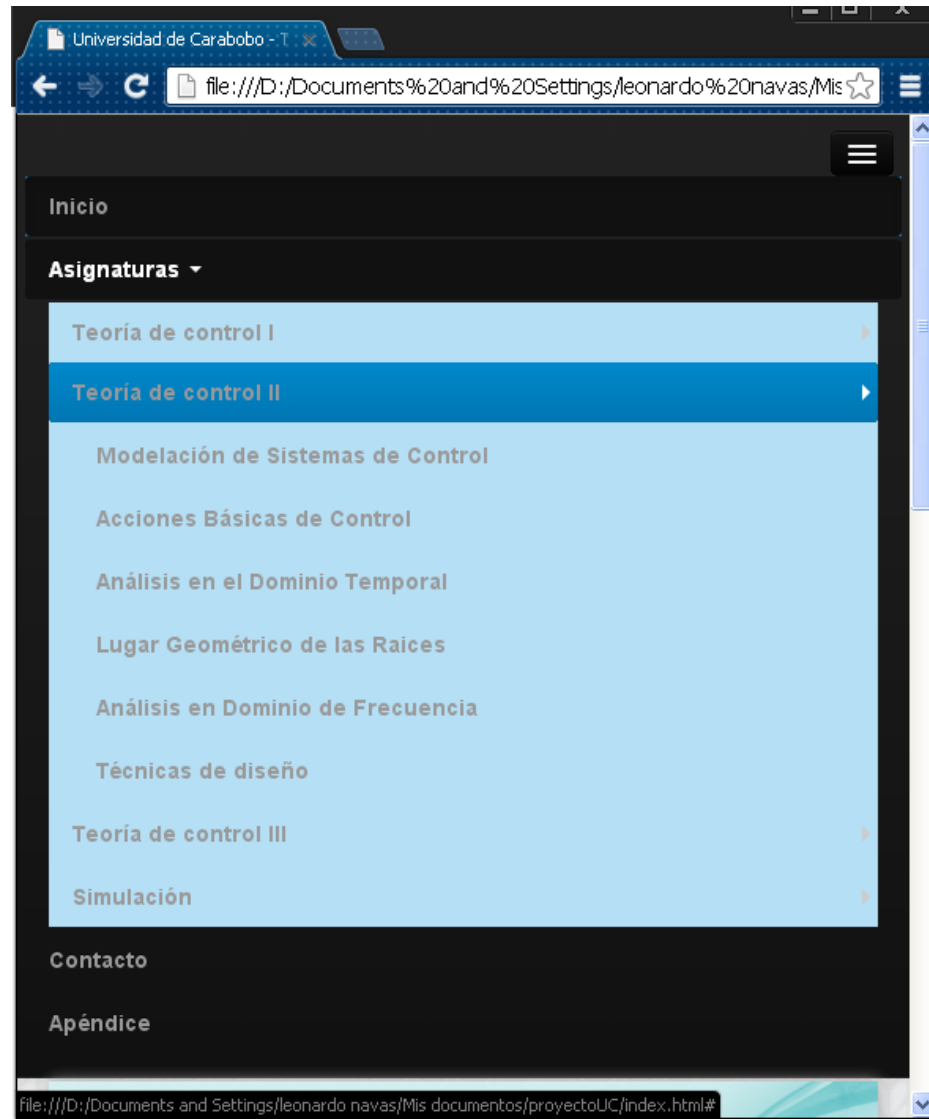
Universidad de Carabobo - T

file:///D:/Documents%20and%20Settings/leonardo%20navas/Mis

Inicio

Asignaturas

Teoría de control I

Teoría de control II

Modelación de Sistemas de Control

Acciones Básicas de Control

Análisis en el Dominio Temporal

Lugar Geométrico de las Raices

Análisis en Dominio de Frecuencia

Técnicas de diseño

Teoría de control III

Simulación

Contacto

Apéndice

file:///D:/Documents and Settings/leonardo navas/Mis documentos/proyectoUC/index.html#